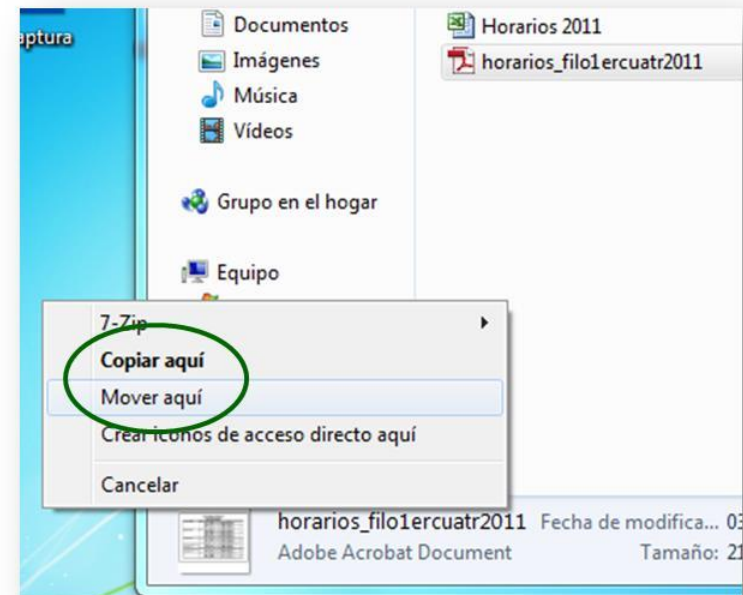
aptura

Documentos
Imágenes
Música
Vídeos

Grupo en el hogar

Equipo

Horarios 2011
horarios_filo1ercuatr2011

7-Zip
Copiar aquí
Mover aquí
Crear iconos de acceso directo aquí
Cancelar

horarios_filo1ercuatr2011 Fecha de modifica... 03
Adobe Acrobat Document Tamaño: 21